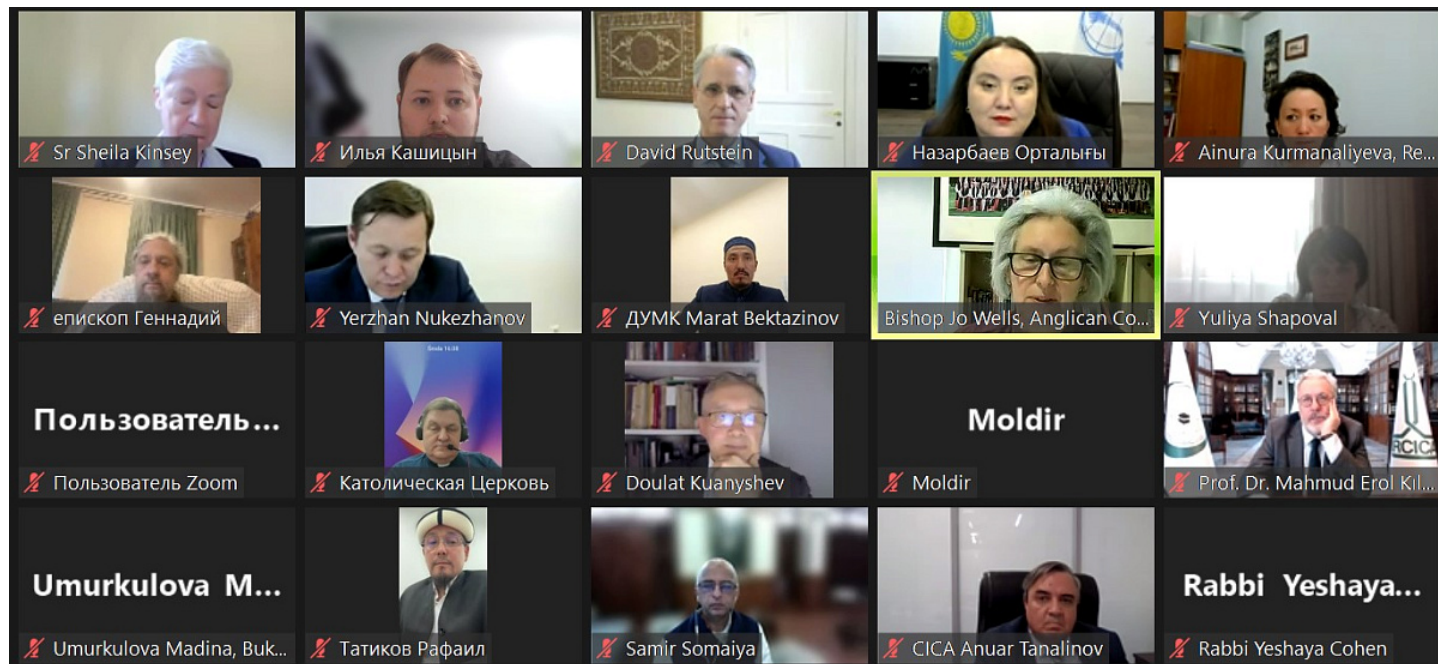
Sr Sheila Kinsey

Илья Кашицын

David Rutstein

Назарбаев Орталығы

Ainura Kurmanaliyeva, Re...

епископ Геннадий

Yerzhan Nukezhanov

ДУМК Marat Bektazinov

Bishop Jo Wells, Anglican Co...

Yuliya Shapoval

Пользователь...

Пользователь Zoom

Католическая Церковь

Doulat Kuanyshev

Moldir

Moldir

Prof. Dr. Mahmud Erol Kil...

Umurkulova M...

Umurkulova Madina, Buk...

Татиков Рафаил

Samir Somaiya

CICA Anuar Tanalinov

Rabbi Yeshaya...

Rabbi Yeshaya Cohen